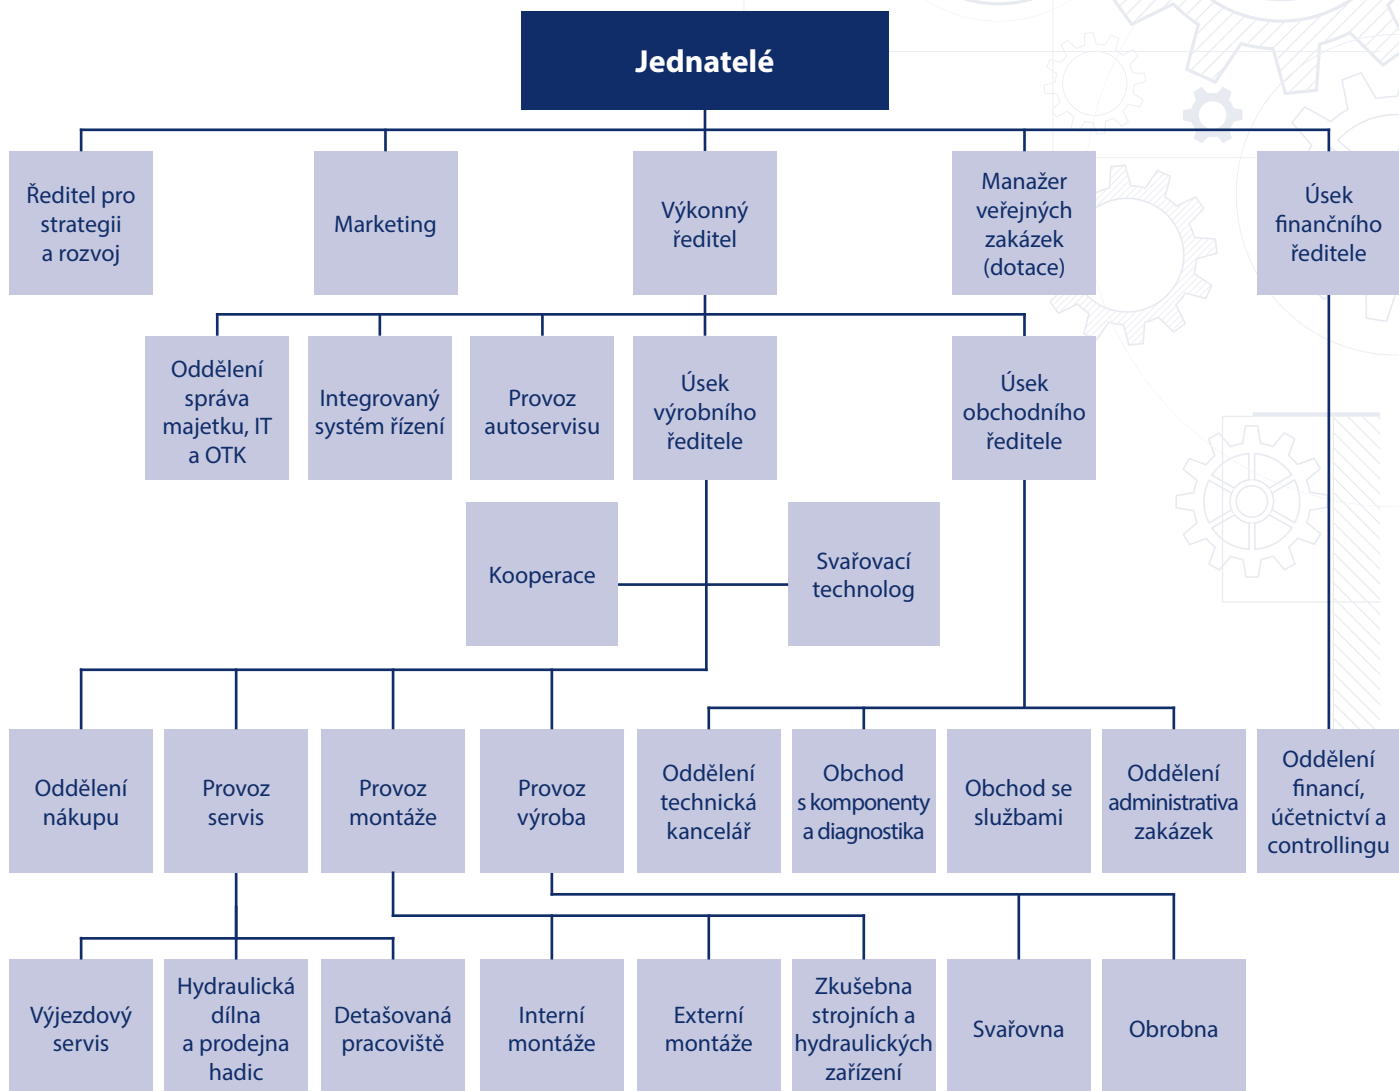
Jednatelé

Ředitel pro strategii a rozvoj

Marketing

Výkonný ředitel

Manažer veřejných zakázek (dotace)

Úsek finančního ředitele

Oddělení správa majetku, IT a OTK

Integrovaný systém řízení

Provoz autoservisu

Úsek výrobního ředitele

Úsek obchodního ředitele

Kooperace

Svařovací technolog

Oddělení nákupu

Provoz servis

Provoz montáže

Provoz výroba

Oddělení technická kancelář

Obchod s komponenty a diagnostika

Obchod se službami

Oddělení administrativa zakázek

Oddělení financí, účetnictví a controllingu

Výjezdový servis

Hydraulická dílna a prodejna hadic

Detašovaná pracoviště

Interní montáže

Externí montáže

Zkušebna strojních a hydraulických zařízení

Svařovna

Obrobna